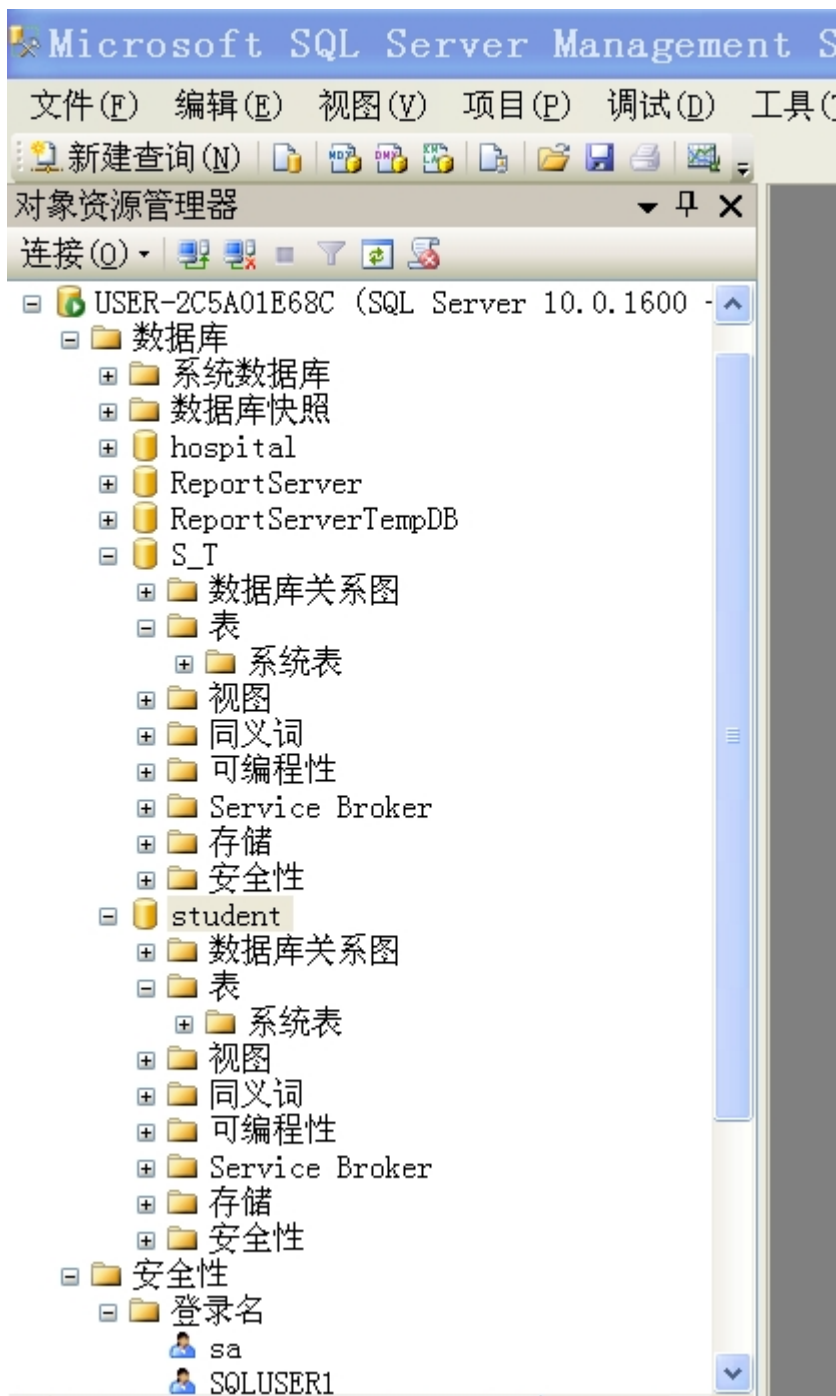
Microsoft SQL Server Management S

文件(F) 编辑(E) 视图(V) 项目(P) 调试(D) 工具(

新建查询(N)

对象资源管理器

连接(O)

USER-2C5A01E68C (SQL Server 10.0.1600 -
数据库
系统数据库
数据库快照
hospital
ReportServer
ReportServerTempDB
S_T
数据库关系图
表
系统表
视图
同义词
可编程性
Service Broker
存储
安全性
student
数据库关系图
表
系统表
视图
同义词
可编程性
Service Broker
存储
安全性
安全性
登录名
sa
SQLUSER1